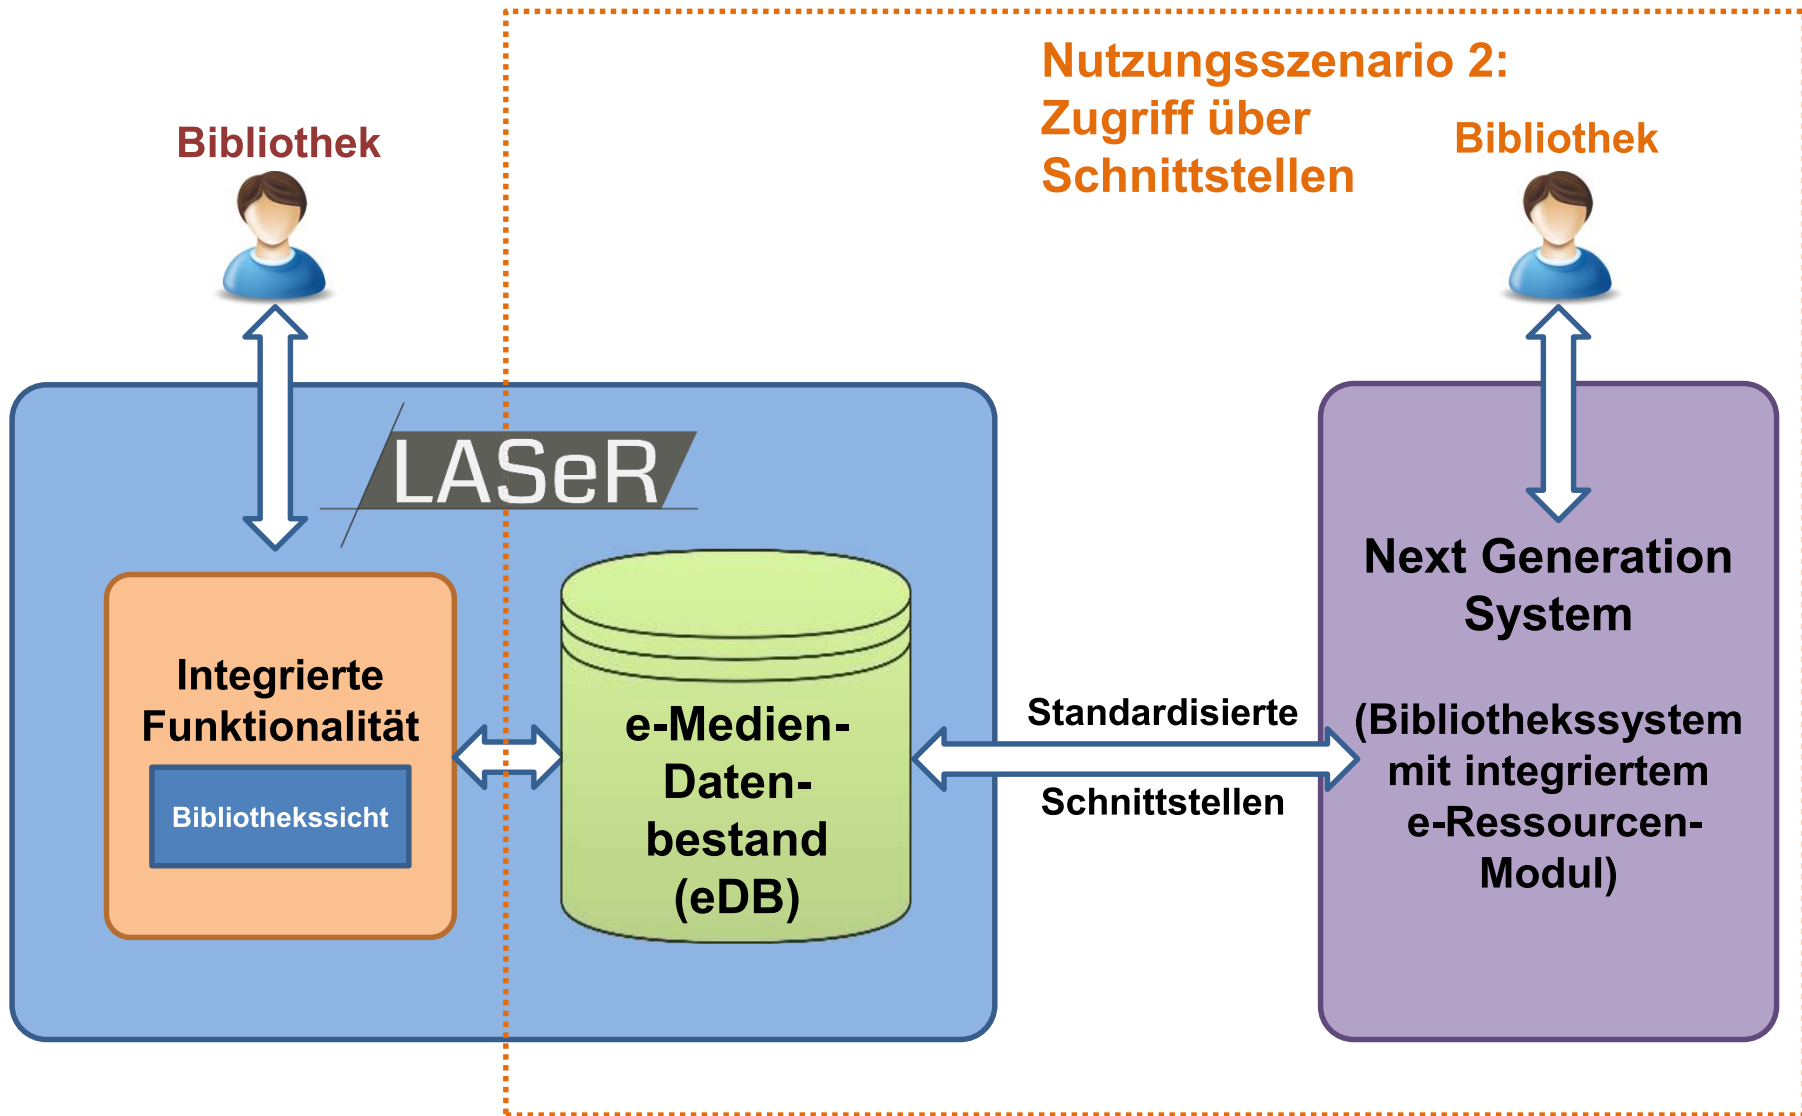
Nutzungsszenario 2:
Zugriff über
Schnittstellen

Bibliothek

Bibliothek

LASeR

Integrierte Funktionalität

Bibliothekssicht

e-Medien-Datenbestand (eDB)

Standardisierte

Schnittstellen

Next Generation System

(Bibliothekssystem mit integriertem e-Ressourcen-Modul)